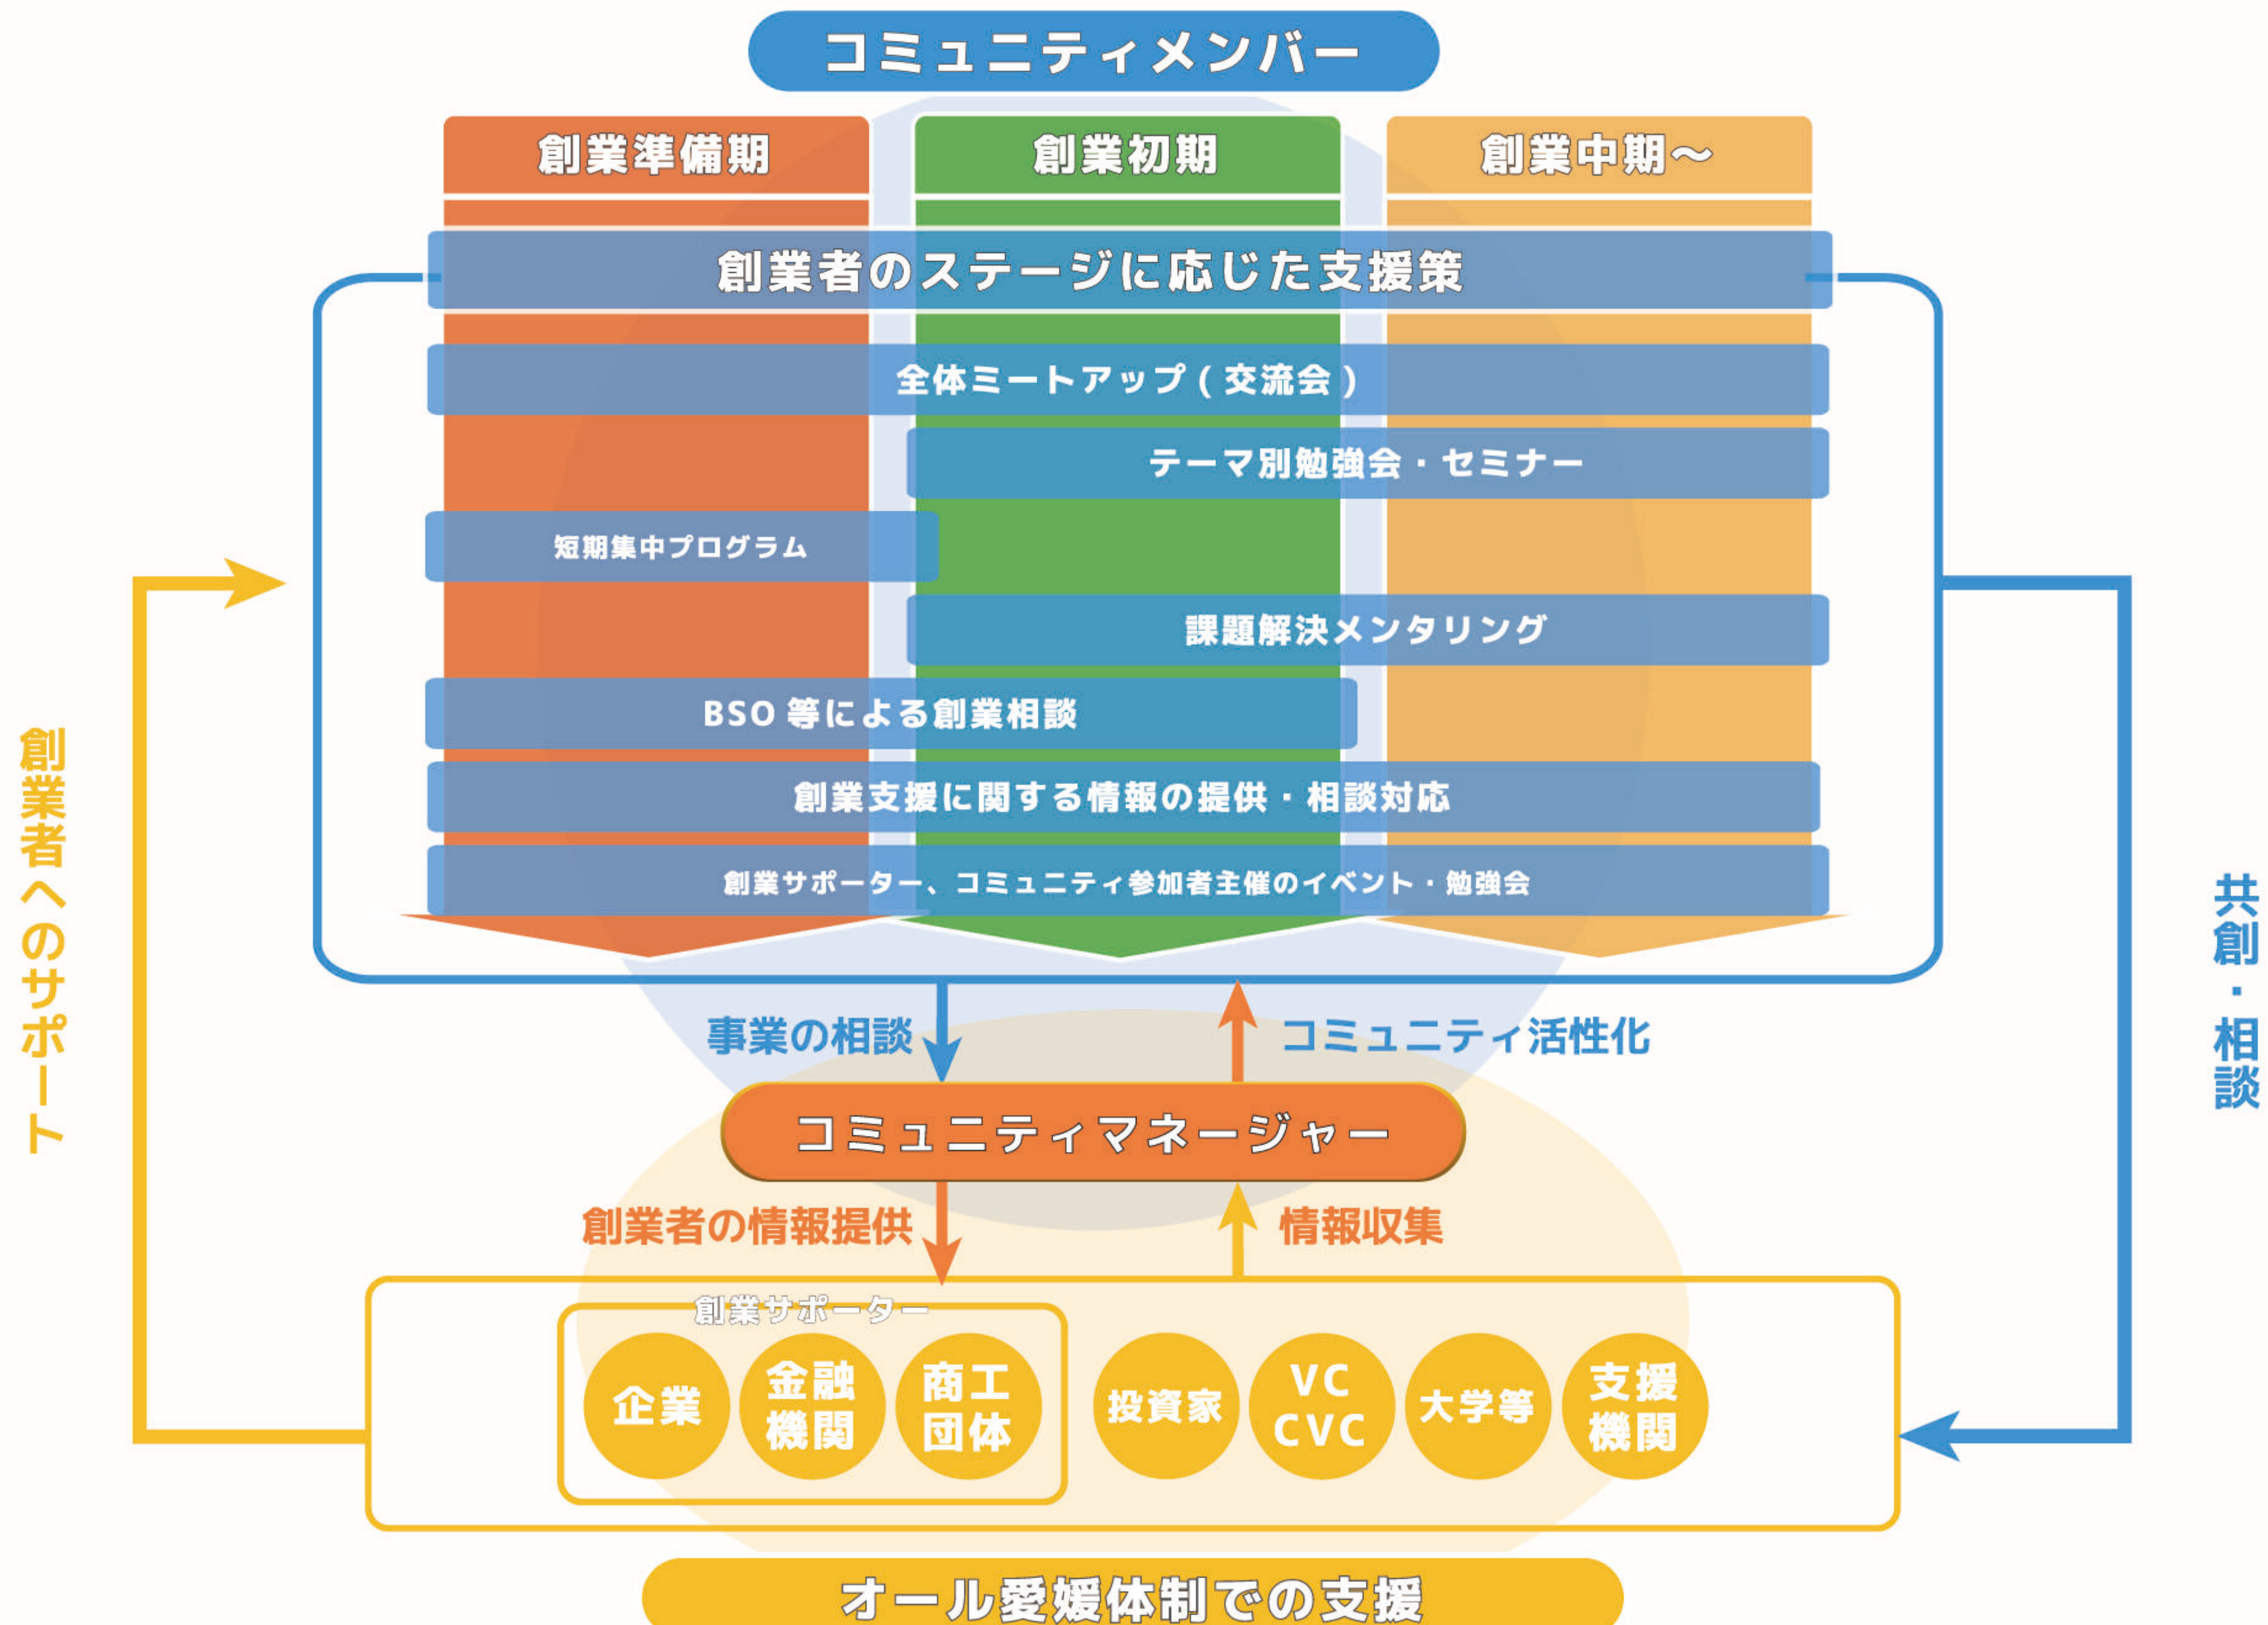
コミュニティメンバー

創業準備期

創業初期

創業中期～

創業者のステージに応じた支援策

全体ミートアップ（交流会）

テーマ別勉強会・セミナー

短期集中プログラム

課題解決メンタリング

BSO 等による創業相談

創業支援に関する情報の提供・相談対応

創業サポーター、コミュニティ参加者主催のイベント・勉強会

創業者へのサポート

共創・相談

事業の相談

コミュニティ活性化

コミュニティマネージャー

創業者の情報提供

情報収集

創業サポーター

企業

金融機関

商工団体

投資家

VC CVC

大学等

支援機関

オール愛媛体制での支援